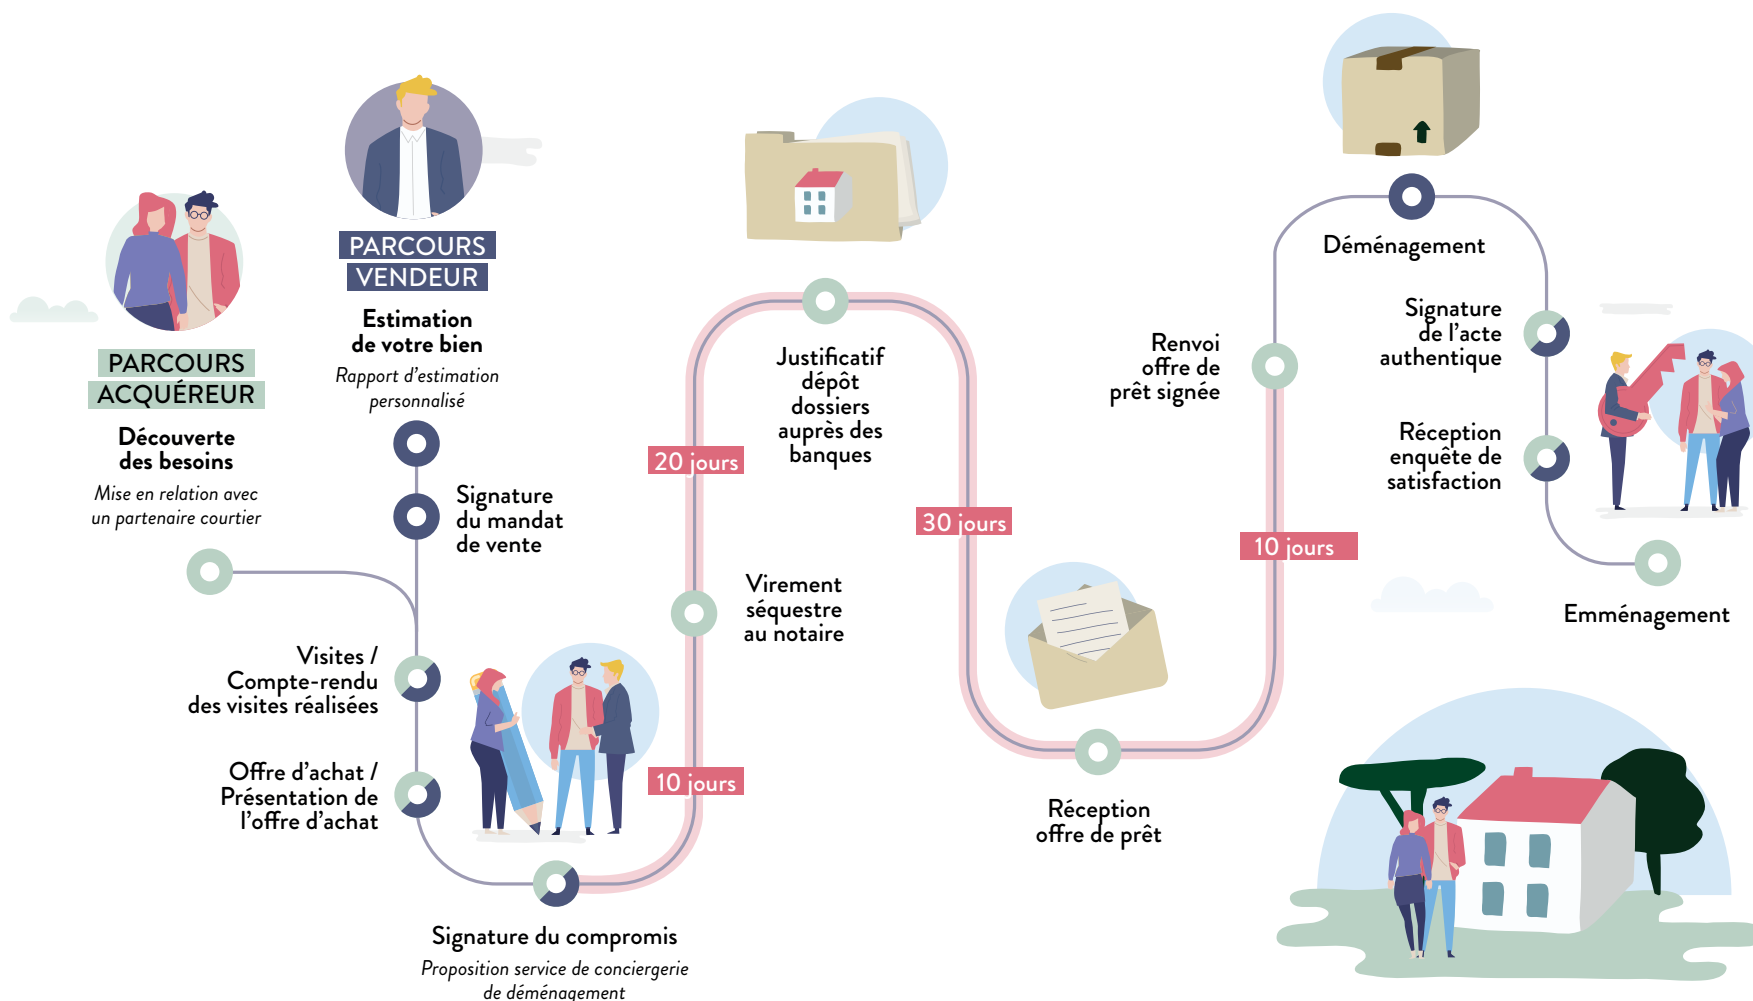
PARCOURS ACQUÉREUR

Découverte des besoins

Mise en relation avec un partenaire courtier

PARCOURS VENDEUR

Estimation de votre bien

Rapport d'estimation personnalisé

Signature du mandat de vente

Visites / Compte-rendu des visites réalisées

Offre d'achat / Présentation de l'offre d'achat

Signature du compromis

Proposition service de conciergerie de déménagement

10 jours

Virement séquestre au notaire

20 jours

Justificatif dépôt dossiers auprès des banques

30 jours

Réception offre de prêt

10 jours

Renvoi offre de prêt signée

Déménagement

Signature de l'acte authentique

Réception enquête de satisfaction

Emménagement